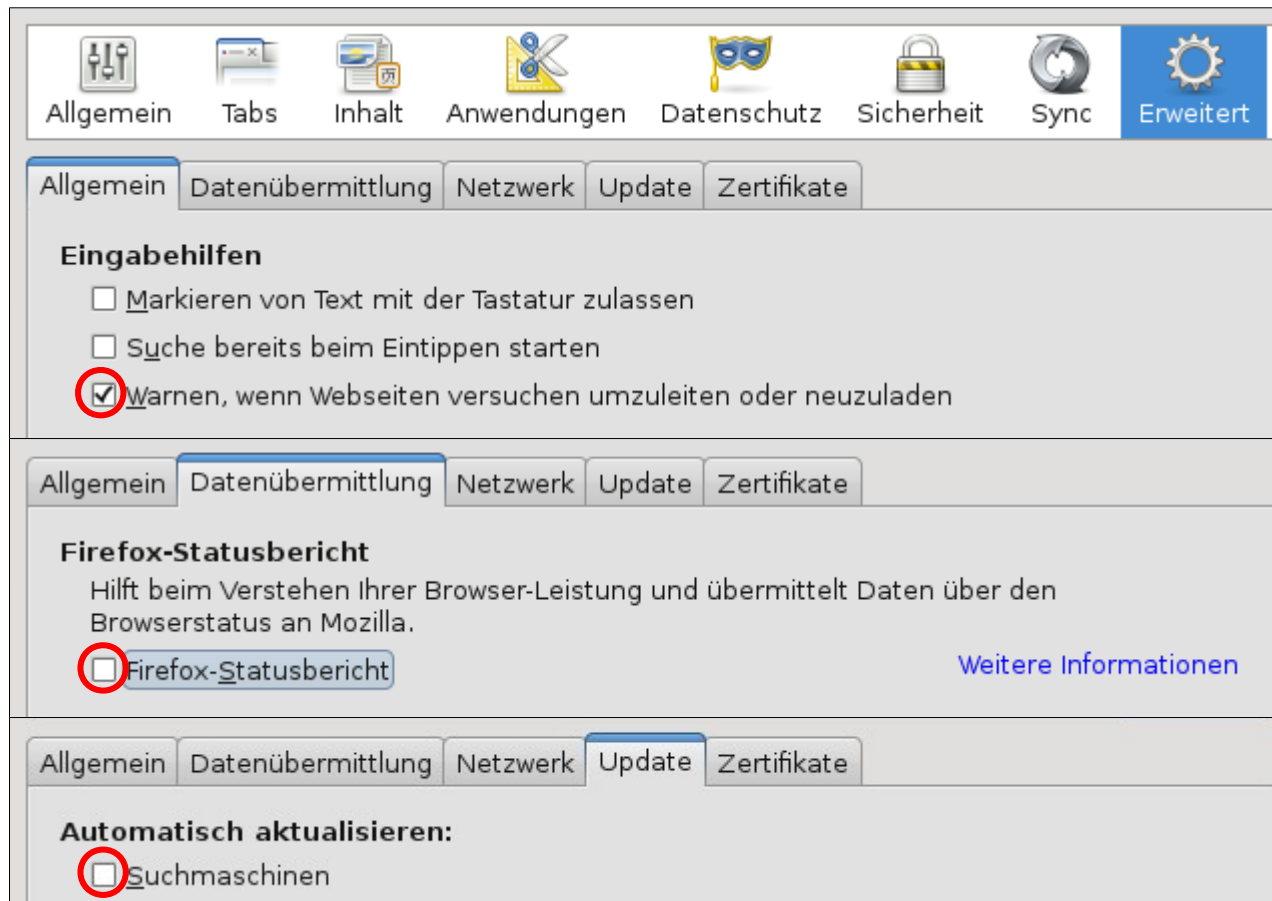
Allgemein Tabs Inhalt Anwendungen Datenschutz Sicherheit Sync Erweitert

Allgemein Datenübermittlung Netzwerk Update Zertifikate

Eingabehilfen

☐ Markieren von Text mit der Tastatur zulassen

☐ Suche bereits beim Eintippen starten

☑ Warnen, wenn Webseiten versuchen umzuleiten oder neuzuladen

Allgemein Datenübermittlung Netzwerk Update Zertifikate

Firefox-Statusbericht

Hilft beim Verstehen Ihrer Browser-Leistung und übermittelt Daten über den Browserstatus an Mozilla.

☐ Firefox-Statusbericht

Weitere Informationen

Allgemein Datenübermittlung Netzwerk Update Zertifikate

Automatisch aktualisieren:

☐ Suchmaschinen